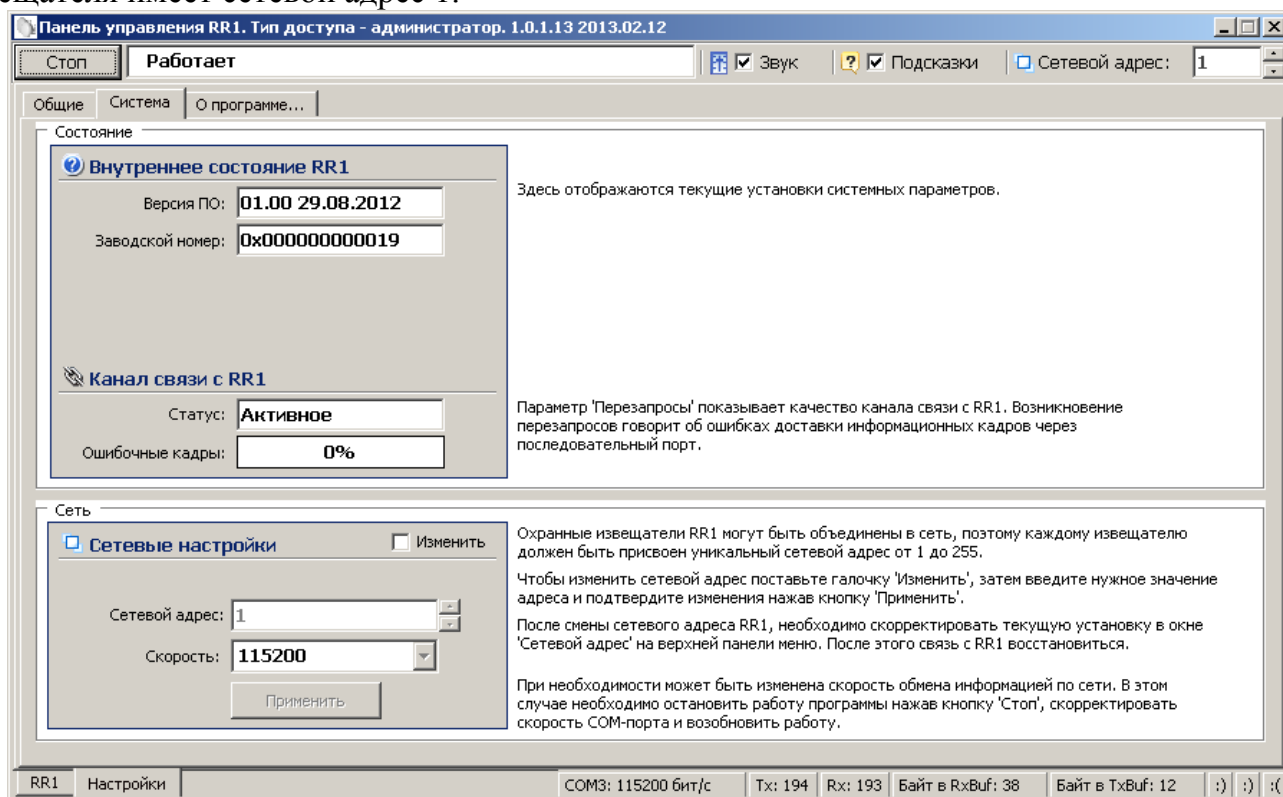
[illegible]щателя имеет сетевой адрес 1.

Панель управления RR1. Тип доступа - администратор. 1.0.1.13 2013.02.12

Стоп | Работает | Звук | Подсказки | Сетевой адрес: 1

Общие | Система | О программе...

Состояние

Внутреннее состояние RR1

Версия ПО: 01.00 29.08.2012

Заводской номер: 0x000000000019

Здесь отображаются текущие установки системных параметров.

Канал связи с RR1

Статус: Активное

Ошибочные кадры: 0%

Параметр 'Перезапросы' показывает качество канала связи с RR1. Возникновение перезапросов говорит об ошибках доставки информационных кадров через последовательный порт.

Сеть

Сетевые настройки | Изменить

Сетевой адрес: 1

Скорость: 115200

Применить

Охранные извещатели RR1 могут быть объединены в сеть, поэтому каждому извещателю должен быть присвоен уникальный сетевой адрес от 1 до 255.

Чтобы изменить сетевой адрес поставьте галочку 'Изменить', затем введите нужное значение адреса и подтвердите изменения нажав кнопку 'Применить'.

После смены сетевого адреса RR1, необходимо скорректировать текущую установку в окне 'Сетевой адрес' на верхней панели меню. После этого связь с RR1 восстановиться.

При необходимости может быть изменена скорость обмена информацией по сети. В этом случае необходимо остановить работу программы нажав кнопку 'Стоп', скорректировать скорость COM-порта и возобновить работу.

RR1 | Настройки | COM3: 115200 бит/с | Tx: 194 | Rx: 193 | Байт в RxBuf: 38 | Байт в TxBuf: 12 | :) | :) | :(